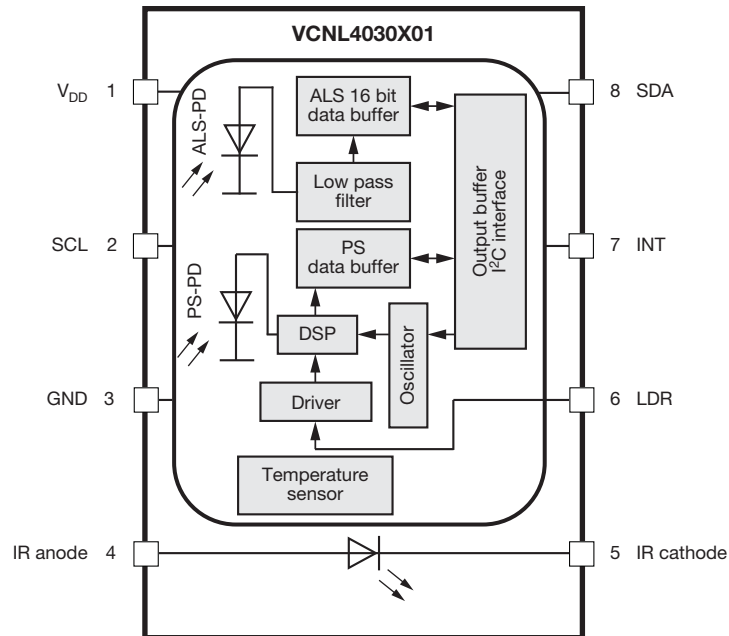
VCNL4030X01

$V_{DD}$ 1

SCL 2

GND 3

IR anode 4

8 SDA

7 INT

6 LDR

5 IR cathode

ALS-PD

ALS 16 bit data buffer

Low pass filter

PS-PD

PS data buffer

DSP

Driver

Oscillator

Output buffer $I^2C$ interface

Temperature sensor